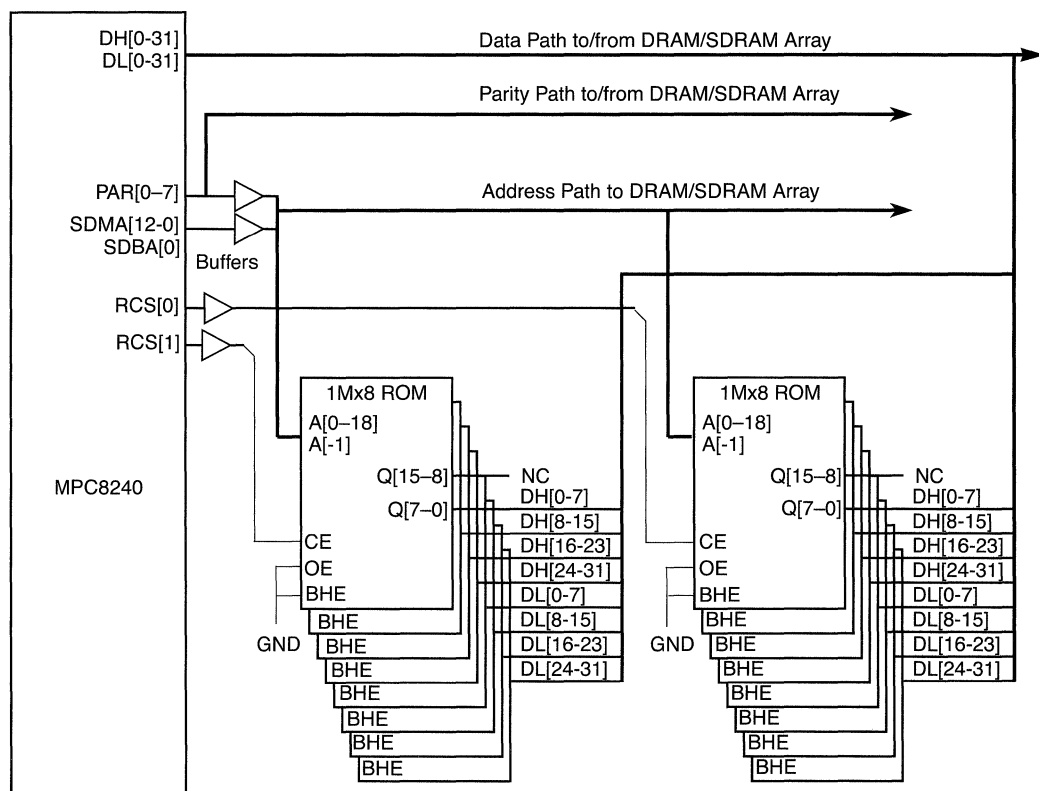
DH[0-31]
DL[0-31]
Data Path to/from DRAM/SDRAM Array
Parity Path to/from DRAM/SDRAM Array
PAR[0–7]
Address Path to DRAM/SDRAM Array
SDMA[12-0]
SDBA[0]
Buffers
RCS[0]
RCS[1]
MPC8240

1Mx8 ROM
A[0–18]
A[-1]
Q[15–8]
NC
Q[7–0]
DH[0-7]
DH[8-15]
DH[16-23]
DH[24-31]
DL[0-7]
DL[8-15]
DL[16-23]
DL[24-31]
CE
OE
BHE
GND
BHE
BHE
BHE
BHE
BHE
BHE
BHE

1Mx8 ROM
A[0–18]
A[-1]
Q[15–8]
NC
Q[7–0]
DH[0-7]
DH[8-15]
DH[16-23]
DH[24-31]
DL[0-7]
DL[8-15]
DL[16-23]
DL[24-31]
CE
OE
BHE
GND
BHE
BHE
BHE
BHE
BHE
BHE
BHE